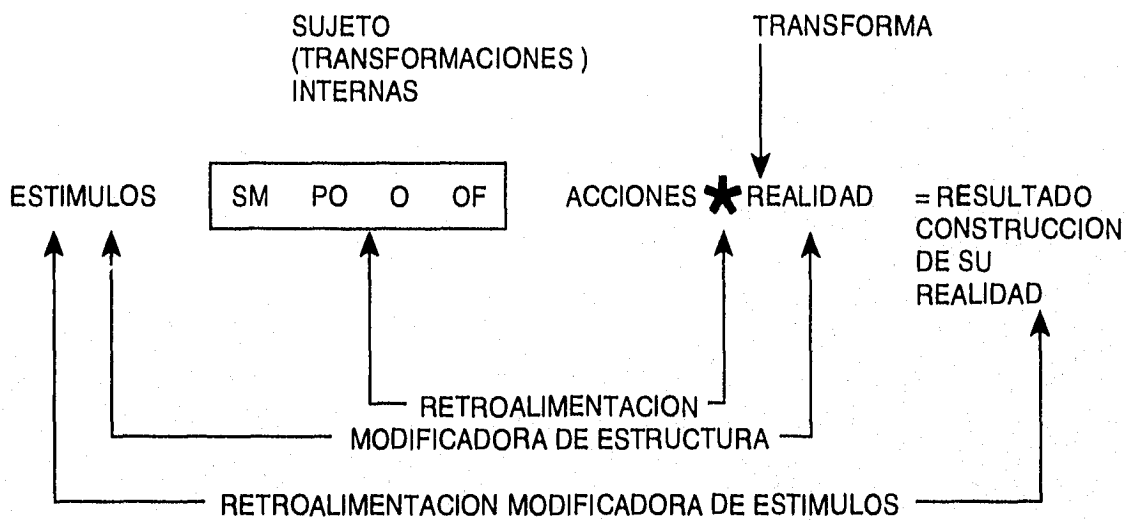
SUJETO
(TRANSFORMACIONES )
INTERNAS

TRANSFORMA

ESTIMULOS

| SM | PO | O | OF |
|---|---|---|---|

ACCIONES * REALIDAD

= RESULTADO
CONSTRUCCION
DE SU
REALIDAD

RETROALIMENTACION
MODIFICADORA DE ESTRUCTURA

RETROALIMENTACION MODIFICADORA DE ESTIMULOS